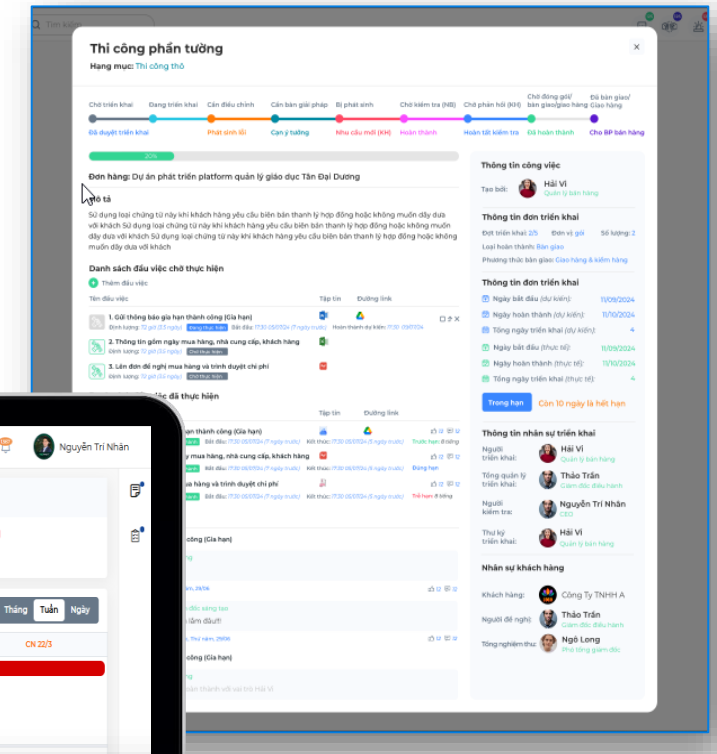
Tìm kiếm

Thi công phần tường

Hạng mục: Thi công thô

Chờ triển khai
Đang triển khai
Cần điều chỉnh
Cân bàn giải pháp
Bị phát sinh
Chờ kiểm tra (NB)
Chờ phản hồi (KH)
Chờ đóng gói/ bàn giao/giao hàng
Đã bàn giao/ Giao hàng

Đã duyệt triển khai
Phát sinh lỗi
Cạn ý tưởng
Nhu cầu mới (KH)
Hoàn thành
Hoàn tất kiểm tra
Đã hoàn thành
Cho BP bán hàng

20%

Đơn hàng: Dự án phát triển platform quản lý giáo dục Tân Đại Dương

Mô tả

Sử dụng loại chứng từ này khi khách hàng yêu cầu biên bản thanh lý hợp đồng hoặc không muốn dây dưa với khách Sử dụng loại chứng từ này khi khách hàng yêu cầu biên bản thanh lý hợp đồng hoặc không muốn dây dưa với khách Sử dụng loại chứng từ này khi khách hàng yêu cầu biên bản thanh lý hợp đồng hoặc không muốn dây dưa với khách

Danh sách đầu việc chờ thực hiện

Thêm đầu việc

Tên đầu việc
Tệp tin
Đường link

1. Gửi thông báo gia hạn thành công (Gia hạn)
Định lượng: 72 giờ (3.0 ngày) Đang thực hiện Bắt đầu: 17:30 05/07/24 (7 ngày trước) Hoàn thành dự kiến: 17:30 17/07/24

2. Thông tin gồm ngày mua hàng, nhà cung cấp, khách hàng
Định lượng: 10 giờ (0.4 ngày) Chờ thực hiện

3. Lên đơn đề nghị mua hàng và trình duyệt chi phí
Định lượng: 10 giờ (0.4 ngày) Chờ thực hiện

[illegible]ệc đã thực hiện

Tệp tin
Đường link

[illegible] thành công (Gia hạn)
Bắt đầu: 17:30 05/07/24 (7 ngày trước) Kết thúc: 17:30 05/07/24 (5 ngày trước) Trước hạn

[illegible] y mua hàng, nhà cung cấp, khách hàng
Bắt đầu: 17:30 05/07/24 (7 ngày trước) Kết thúc: 17:30 05/07/24 (5 ngày trước) Đúng hạn

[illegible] hàng và trình duyệt chi phí
Bắt đầu: 17:30 05/07/24 (7 ngày trước) Kết thúc: 17:30 05/07/24 (5 ngày trước) Trễ hạn

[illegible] công (Gia hạn)

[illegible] đốc sáng tạo
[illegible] làm đâu!!!

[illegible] công (Gia hạn)

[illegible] hoàn thành với vai trò Hải Vi

Thông tin công việc

Tạo bởi: Hải Vi
Quản lý bán hàng

Thông tin đơn triển khai

Đợt triển khai: 2/5
Đơn vị: gói
Số lượng: 2
Loại hoàn thành: Bàn giao
Phương thức bàn giao: Giao hàng & kiểm hàng

Thông tin đơn triển khai

Ngày bắt đầu (dự kiến): 11/09/2024
Ngày hoàn thành (dự kiến): 11/10/2024
Tổng ngày triển khai (dự kiến): 4
Ngày bắt đầu (thực tế): 11/09/2024
Ngày hoàn thành (thực tế): 11/10/2024
Tổng ngày triển khai (thực tế): 4

Trong hạn
Còn 10 ngày là hết hạn

Thông tin nhân sự triển khai

Người triển khai: Hải Vi
Quản lý bán hàng

Tổng quản lý triển khai: Thảo Trần
Giám đốc điều hành

Người kiểm tra: Nguyễn Trí Nhân
CEO

Thư ký triển khai: Hải Vi
Quản lý bán hàng

Nhân sự khách hàng

Khách hàng: Công Ty TNHH A

Người đề nghị: Thảo Trần
Giám đốc điều hành

Tổng nghiệm thu: Ngô Long
Phó tổng giám đốc

Nguyễn Trí Nhân

Tháng
Tuần
Ngày

CN 22/3